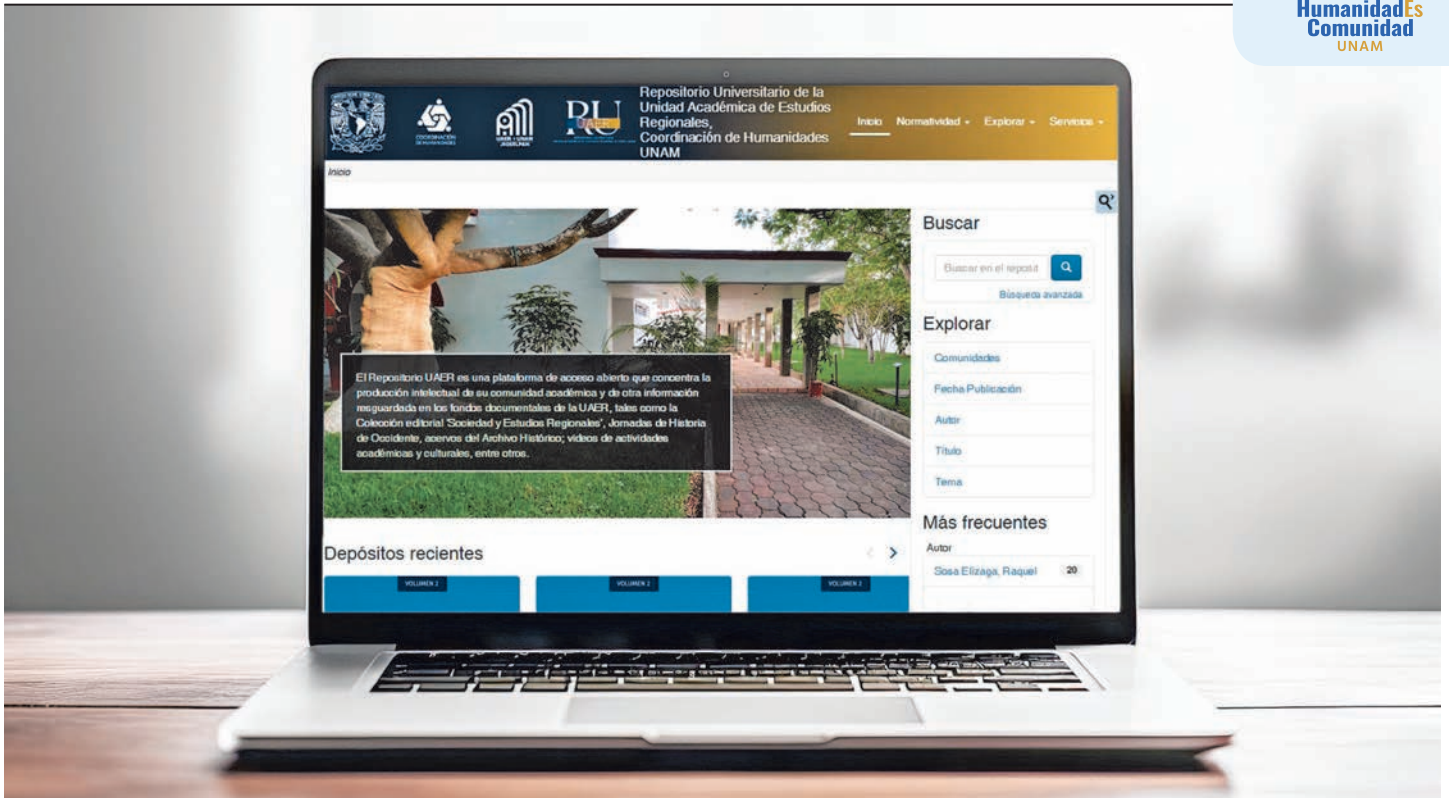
HumanidadEs
Comunidad
UNAM

RU
UAER

Repositorio Universitario de la Unidad Académica de Estudios Regionales, Coordinación de Humanidades UNAM

Inicio Normatividad ▾ Explorar ▾ Servicios ▾

Inicio

El Repositorio UAER es una plataforma de acceso abierto que concentra la producción intelectual de su comunidad académica y de otra información resguardada en los fondos documentales de la UAER, tales como la Colección editorial 'Sociedad y Estudios Regionales', Jornadas de Historia de Occidente, acervos del Archivo Histórico; videos de actividades académicas y culturales, entre otros.

Buscar

Buscar en el reposi

Búsqueda avanzada

Explorar

Comunidades

Fecha Publicación

Autor

Título

Tema

Más frecuentes

Autor

Sosa Elízaga, Raquel 20

Depósitos recientes

VOLUMEN 2

VOLUMEN 2

VOLUMEN 2